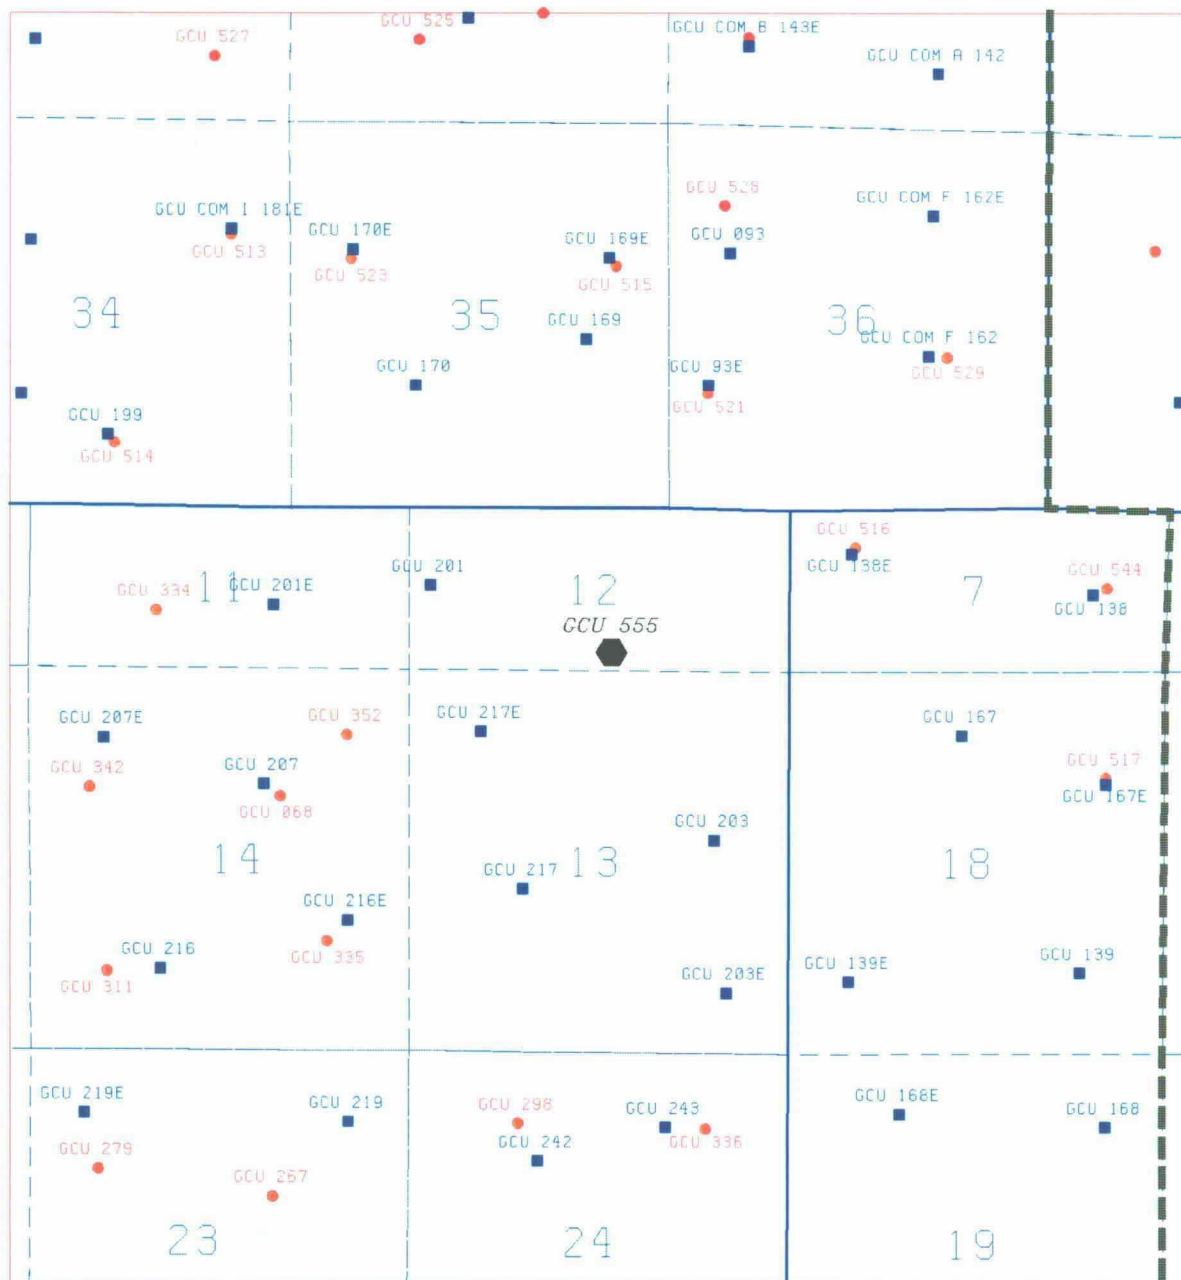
GCU 527
GCU 525
GCU COM B 143E
GCU COM A 142
GCU COM I 181E
GCU 513
GCU 170E
GCU 523
GCU 169E
GCU 515
GCU 528
GCU 093
GCU COM F 162E
34
35
GCU 169
36
GCU COM F 162
GCU 529
GCU 170
GCU 93E
GCU 521
GCU 199
GCU 514

GCU 516
GCU 138E
GCU 334
11
GCU 201E
GCU 201
12
GCU 555
7
GCU 544
GCU 138
GCU 207E
GCU 352
GCU 217E
GCU 167
GCU 342
GCU 207
GCU 068
GCU 517
GCU 167E
GCU 203
14
GCU 217
13
18
GCU 216E
GCU 216
GCU 335
GCU 311
GCU 203E
GCU 139E
GCU 139

GCU 219E
GCU 219
GCU 298
GCU 243
GCU 336
GCU 242
GCU 168E
GCU 168
GCU 279
GCU 267
23
24
19